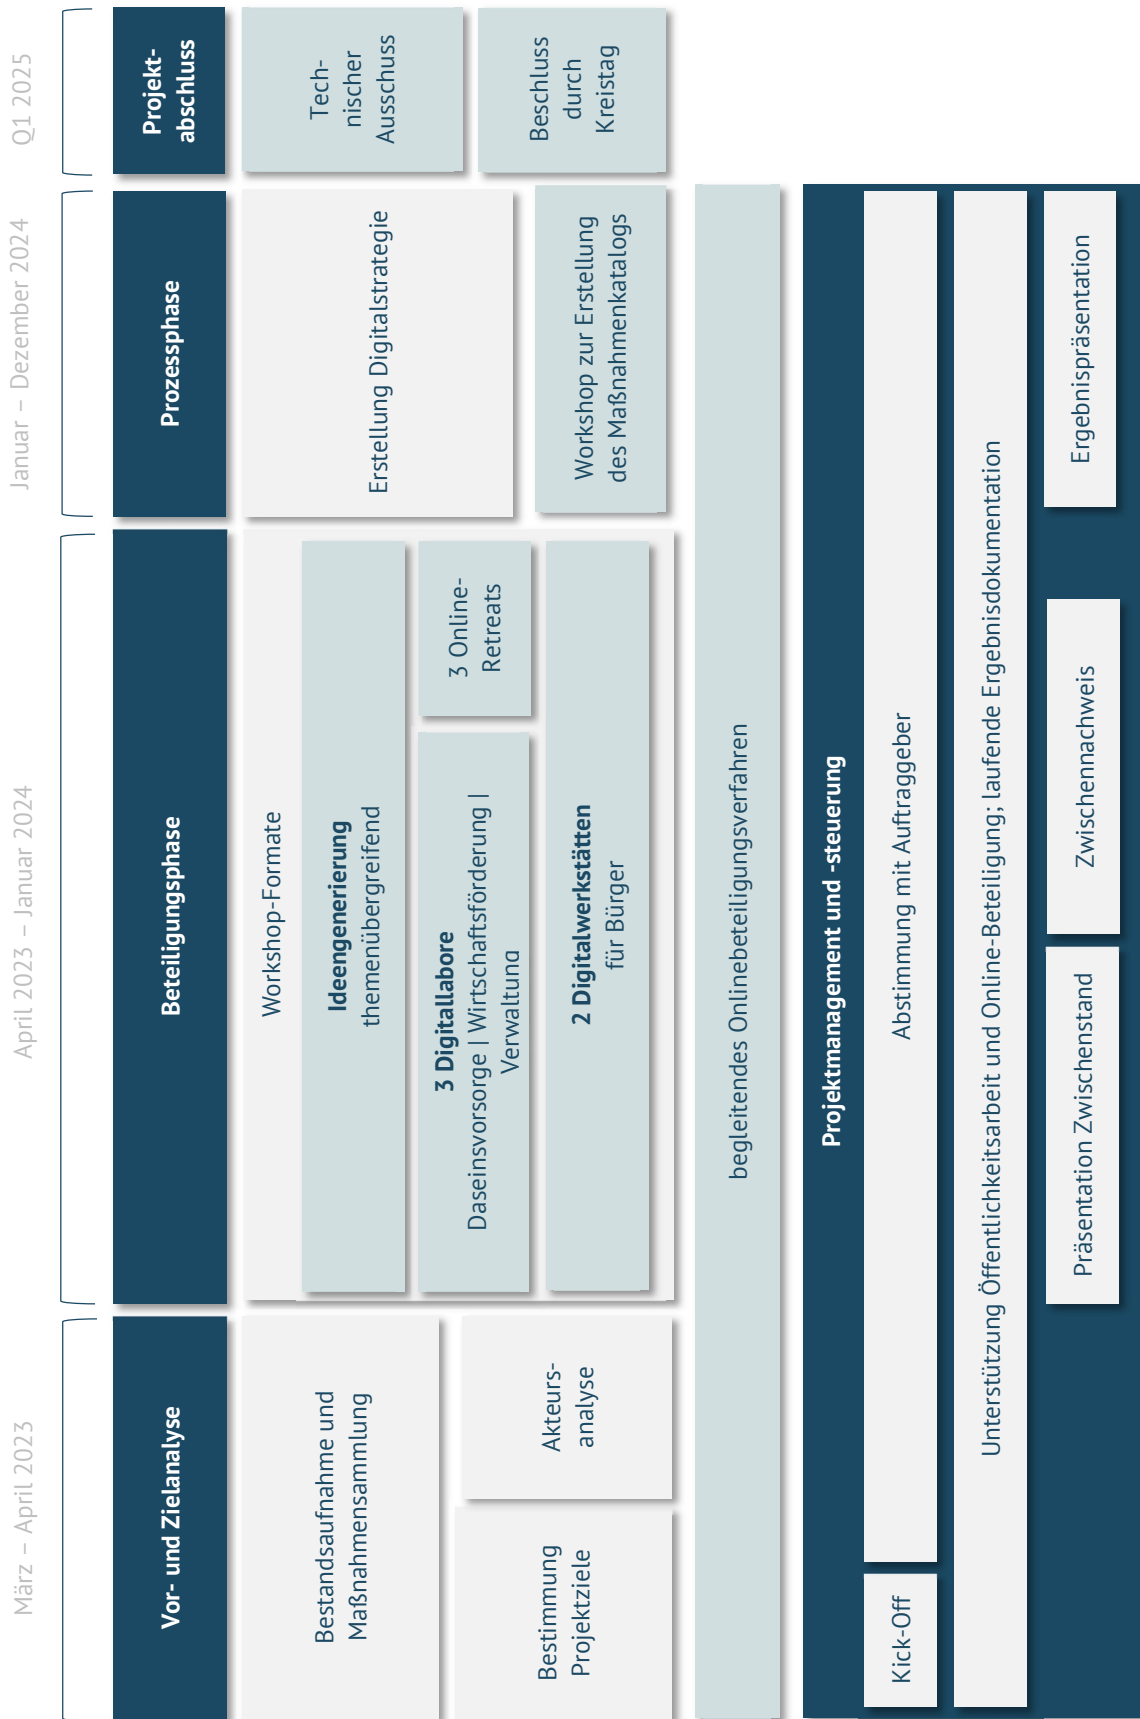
März – April 2023

Vor- und Zielanalyse

Bestandsaufnahme und Maßnahmensammlung

Akteurs-analyse

Bestimmung Projektziele

April 2023 – Januar 2024

Beteiligungsphase

Workshop-Formate

**Ideengenerierung** themenübergreifend

3 Online-Retreats

**3 Digitallabore** Daseinsvorsorge | Wirtschaftsförderung | Verwaltung

**2 Digitalwerkstätten** für Bürger

Januar – Dezember 2024

Prozessphase

Erstellung Digitalstrategie

Workshop zur Erstellung des Maßnahmenkatalogs

Q1 2025

Projekt-abschluss

Tech-nischer Ausschuss

Beschluss durch Kreistag

begleitendes Onlinebeteiligungsverfahren

Projektmanagement und -steuerung

Kick-Off

Abstimmung mit Auftraggeber

Unterstützung Öffentlichkeitsarbeit und Online-Beteiligung; laufende Ergebnisdokumentation

Präsentation Zwischenstand

Zwischennachweis

Ergebnispräsentation